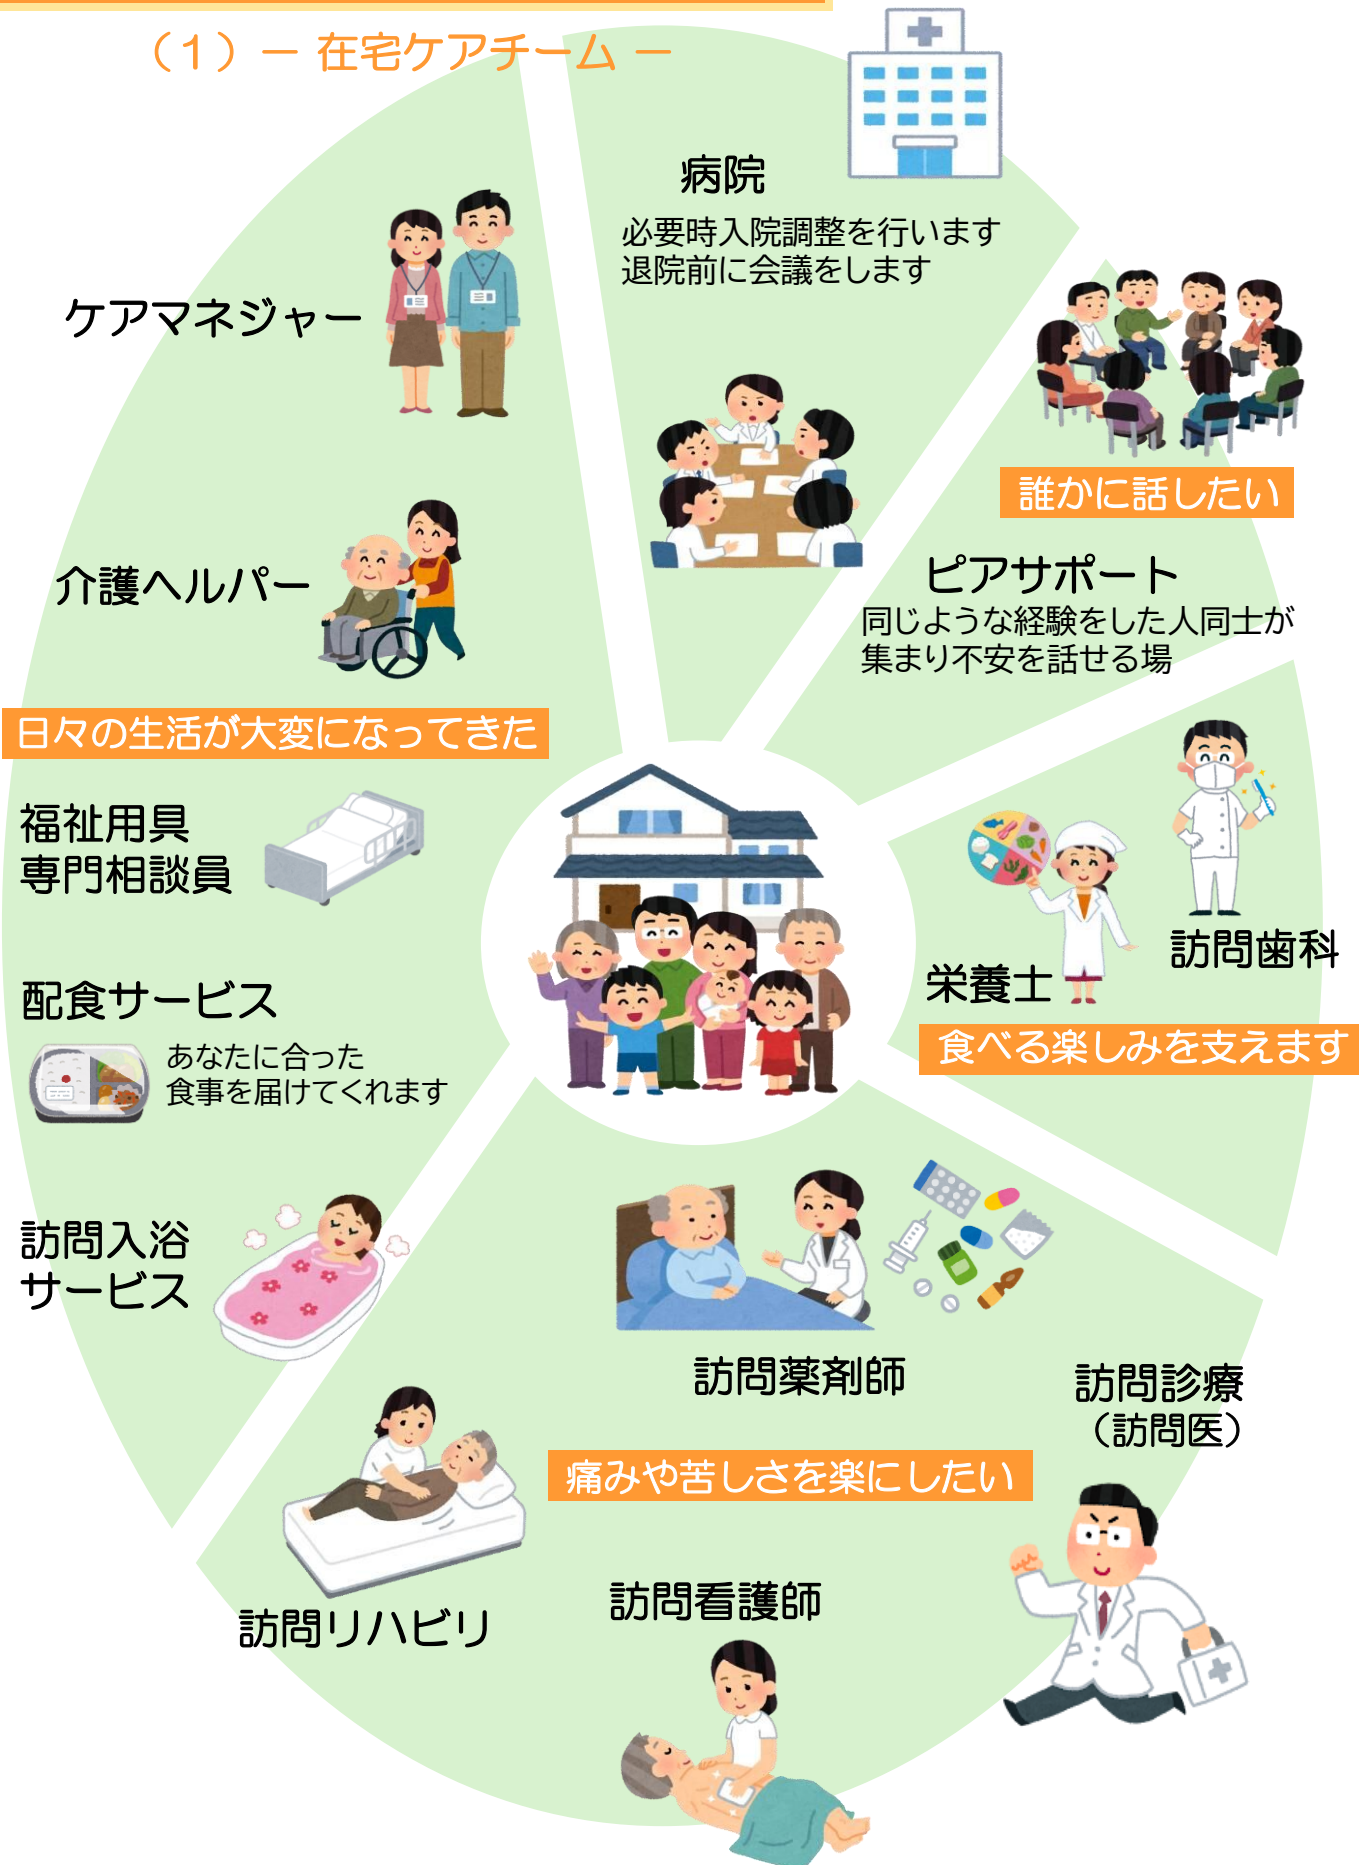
（1）ー 在宅ケアチーム ー

病院
必要時入院調整を行います
退院前に会議をします

ケアマネジャー

誰かに話したい

ピアサポート
同じような経験をした人同士が集まり不安を話せる場

介護ヘルパー

日々の生活が大変になってきた

福祉用具
専門相談員

訪問歯科

栄養士

食べる楽しみを支えます

配食サービス
あなたに合った
食事を届けてくれます

訪問入浴
サービス

訪問薬剤師

訪問診療
（訪問医）

痛みや苦しさを楽にしたい

訪問リハビリ

訪問看護師